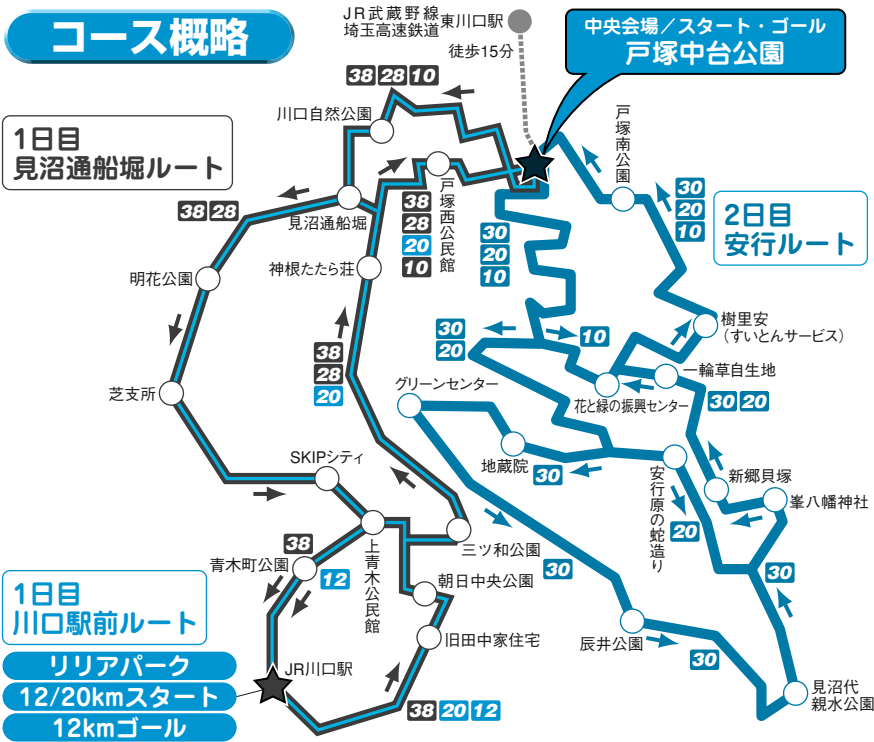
コース概略

JR武蔵野線
埼玉高速鉄道
東川口駅
徒歩15分

中央会場／スタート・ゴール
戸塚中台公園

1日目
見沼通船堀ルート

2日目
安行ルート

1日目
川口駅前ルート

リリアパーク
12/20kmスタート
12kmゴール

38 28 10
川口自然公園
見沼通船堀
38 28
戸塚西公民館
38 28 20 10
神根たたら荘
明花公園
芝支所
38 28 20
SKIPシティ
上青木公民館
三ツ和公園
38
青木町公園
12
朝日中央公園
旧田中家住宅
JR川口駅
38 20 12

戸塚南公園
30 20 10
30 20 10
30 20
10
樹里安（すいとんサービス）
一輪草自生地
花と緑の振興センター
30 20
グリーンセンター
地蔵院
30
安行原の蛇造り
20
新郷貝塚
峯八幡神社
30
30
辰井公園
30
見沼代親水公園